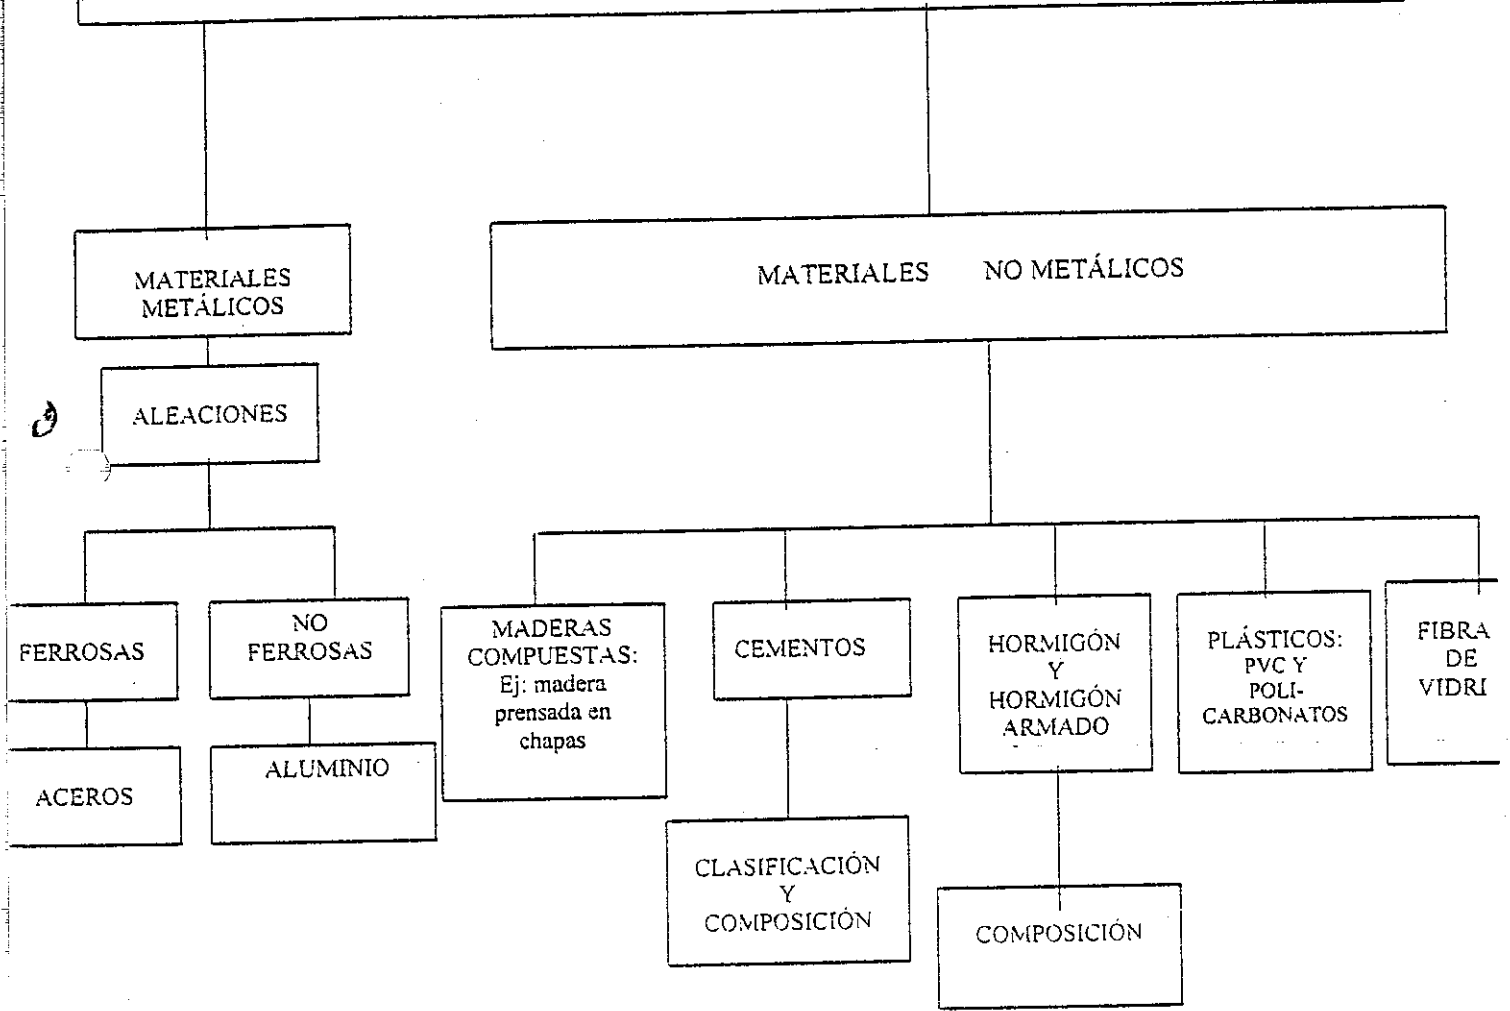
MATERIALES METÁLICOS

MATERIALES NO METÁLICOS

ALEACIONES

FERROSAS

NO FERROSAS

ACEROS

ALUMINIO

MADERAS COMPUESTAS: Ej: madera prensada en chapas

CEMENTOS

CLASIFICACIÓN Y COMPOSICIÓN

HORMIGÓN Y HORMIGÓN ARMADO

COMPOSICIÓN

PLÁSTICOS: PVC Y POLICARBONATOS

FIBRA DE VIDRI